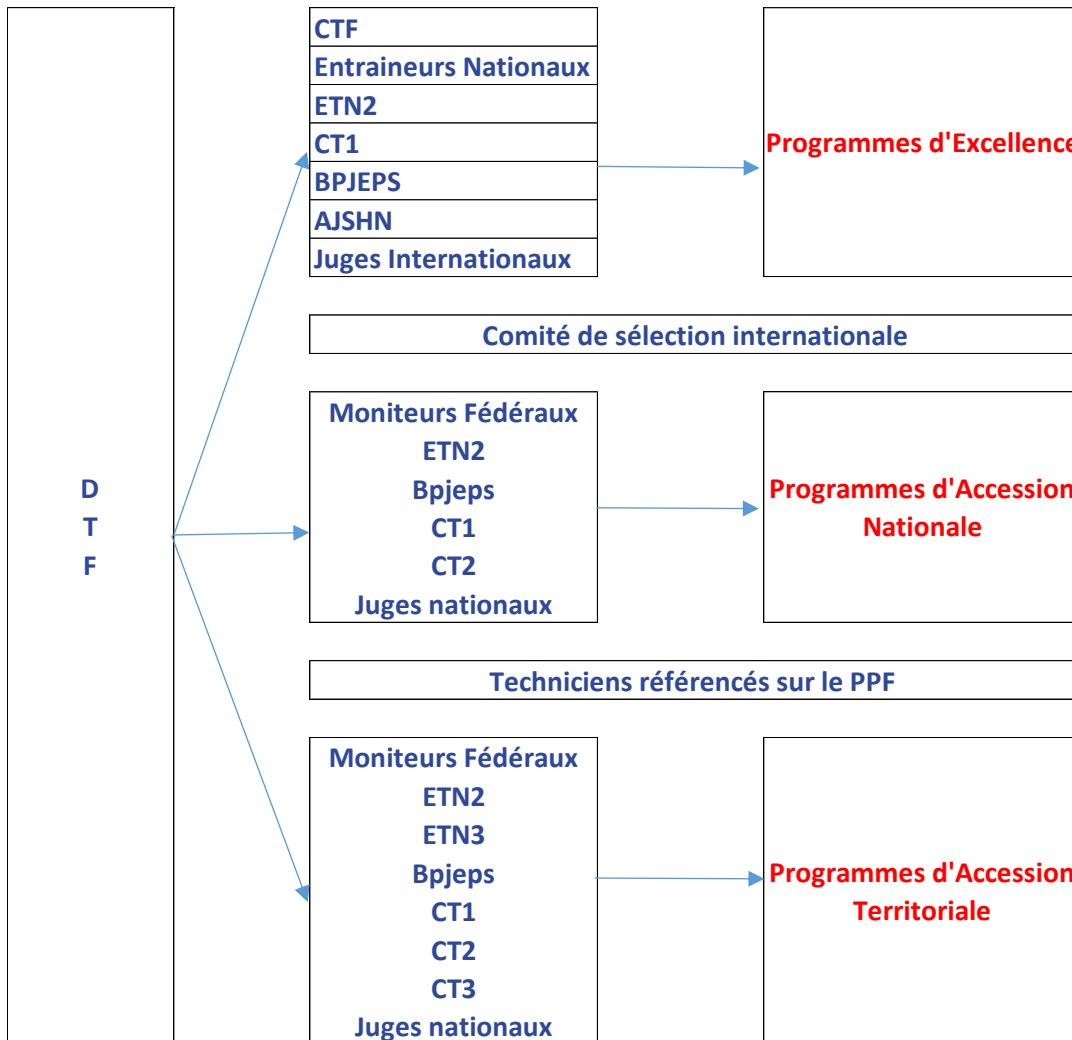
D
T
F

CTF
Entraineurs Nationaux
ETN2
CT1
BPJEPS
AJSHN
Juges Internationaux

Programmes d'Excellence

Comité de sélection internationale

Moniteurs Fédéraux
ETN2
Bpjeps
CT1
CT2
Juges nationaux

Programmes d'Accession Nationale

Techniciens référencés sur le PPF

Moniteurs Fédéraux
ETN2
ETN3
Bpjeps
CT1
CT2
CT3
Juges nationaux

Programmes d'Accession Territoriale